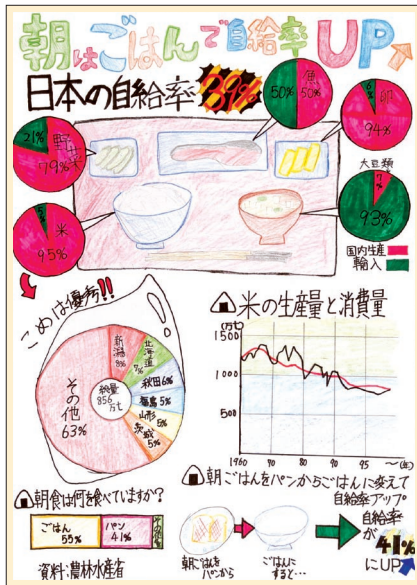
朝はごはんで自給率UP↗

日本の自給率 39% 41%

魚 50% 50%

卵 6% 94%

21% 野さい 79%

大豆類 7% 93%

米 5% 95%

国内生産
輸入

こめは優秀!!

新潟 8%
北海道 7%
秋田 6%
福島 5%
山形 5%
茨城 5%
その他 63%
総量 856万t

米の生産量と消費量

(万t)
1500
1000
500
1960 70 80 90 95 (年)

朝食は何を食べていますか?

| ごはん 55% | パン 41% | その他 |

資料: 農林水産省

朝ごはんをパンからごはんに変えて自給率アップ

朝ごはんをパンから
ごはんにすると…

自給率が 41% にUP↗